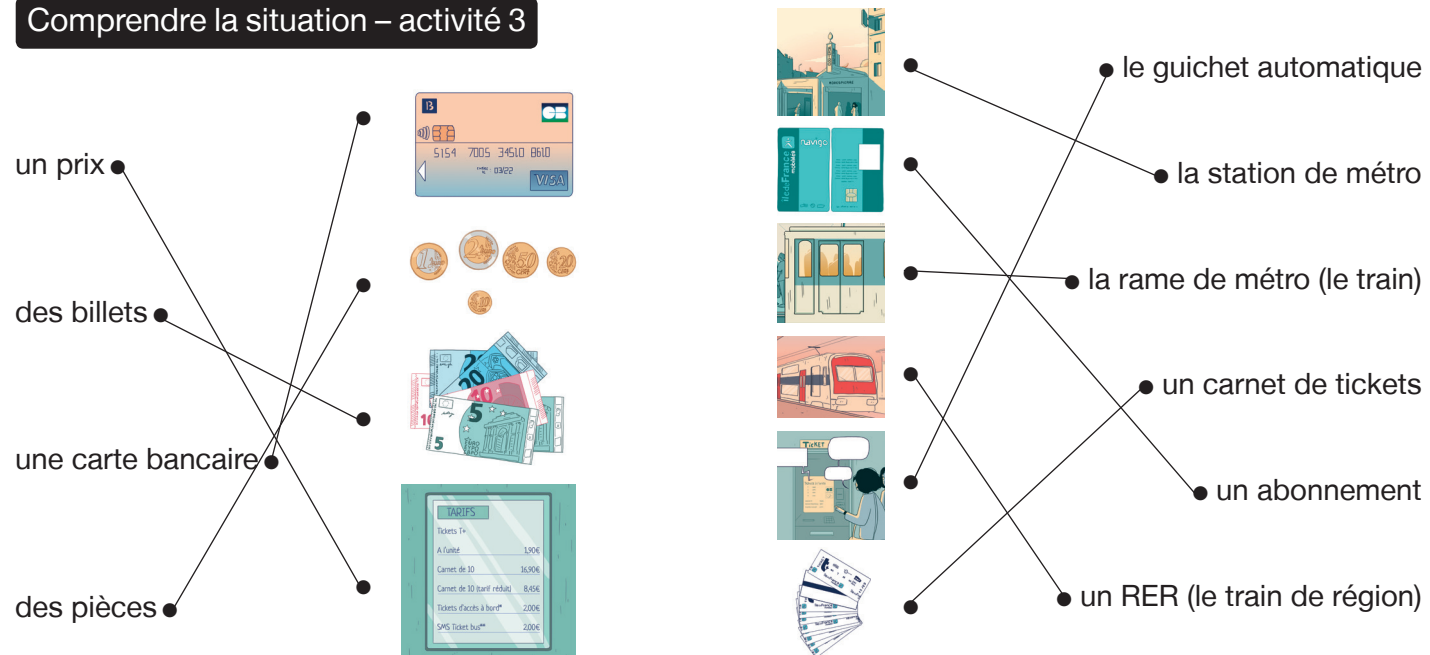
Comprendre la situation – activité 3

un prix

des billets

une carte bancaire

des pièces

B
CB
5154 7005 34510 8610
03/22
VISA

20
10
5

TARIFS
Tickets T+
| | |
|---|---|
| A l'unité | 1,90€ |
| Carnet de 10 | 16,90€ |
| Carnet de 10 (tarif réduit) | 8,45€ |
| Tickets d'accès à bord* | 2,00€ |
| SMS Ticket bus** | 2,00€ |

navigo
IledeFrance mobilités

TICKET

le guichet automatique

la station de métro

la rame de métro (le train)

un carnet de tickets

un abonnement

un RER (le train de région)